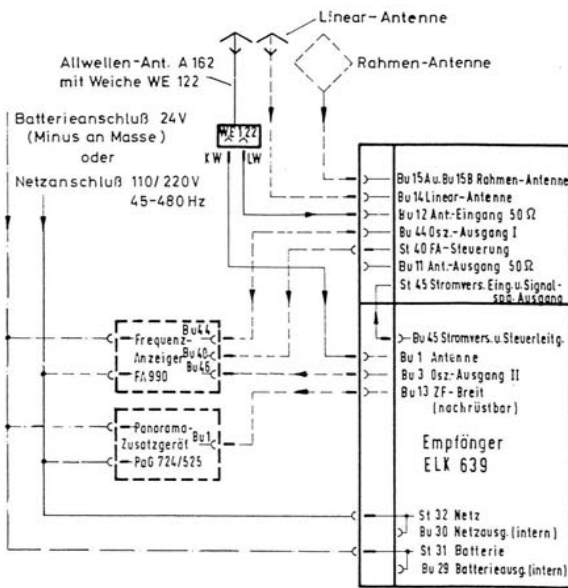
Linear-Antenne

Allwellen-Ant. A 162
mit Weiche WE 122

Rahmen-Antenne

Batterieanschluß 24V
(Minus an Masse)
oder
Netzanschluß 110/220V
45-480 Hz

WE 122
KW
LW

Bu 15 A u. Bu 15 B Rahmen-Antenne
Bu 14 Linear-Antenne
Bu 12 Ant.-Eingang 50 Ω
Bu 44 Osz.-Ausgang I
St 40 FA-Steuerung
Bu 11 Ant.-Ausgang 50 Ω
St 45 Stromvers. Eing. u. Signal-spg.-Ausgang

Frequenz-Anzeiger FA 990
Bu 44
Bu 40
Bu 46

Bu 45 Stromvers. u. Steuerleitg.
Bu 1 Antenne
Bu 3 Osz.-Ausgang II
Bu 13 ZF-Breit (nachrüstbar)

Panorama-Zusatzgerät PaG 724/525
Bu 1

Empfänger
ELK 639

St 32 Netz
Bu 30 Netzausg. (intern)
St 31 Batterie
Bu 29 Batterieausg. (intern)